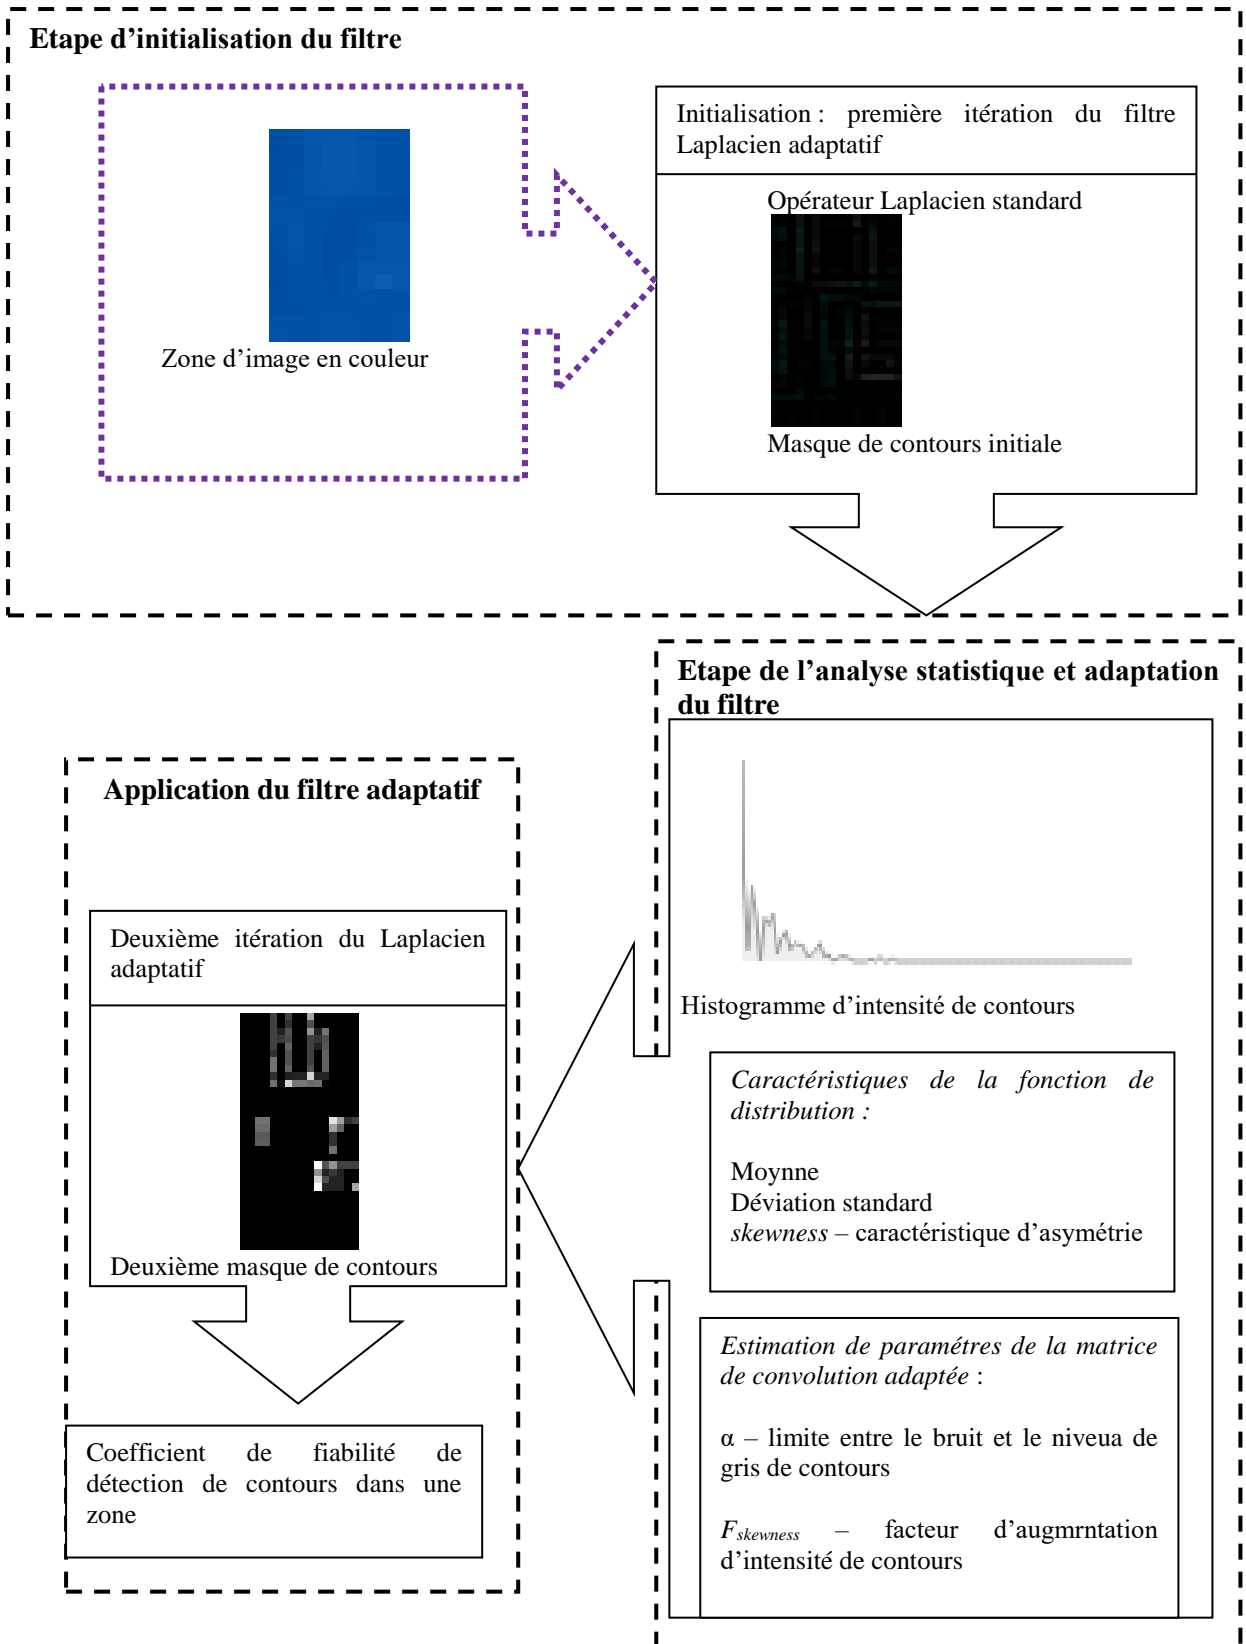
Etape d’initialisation du filtre

Zone d’image en couleur

Initialisation : première itération du filtre Laplacien adaptatif

Opérateur Laplacien standard

Masque de contours initiale

Etape de l’analyse statistique et adaptation du filtre

Histogramme d’intensité de contours

Caractéristiques de la fonction de distribution :

Moynne
Déviation standard
skewness – caractéristique d’asymétrie

Estimation de paramétres de la matrice de convolution adaptée :

α – limite entre le bruit et le niveua de gris de contours

$F_{skewness}$ – facteur d’augmrntation d’intensité de contours

Application du filtre adaptatif

Deuxième itération du Laplacien adaptatif

Deuxième masque de contours

Coefficient de fiabilité de détection de contours dans une zone